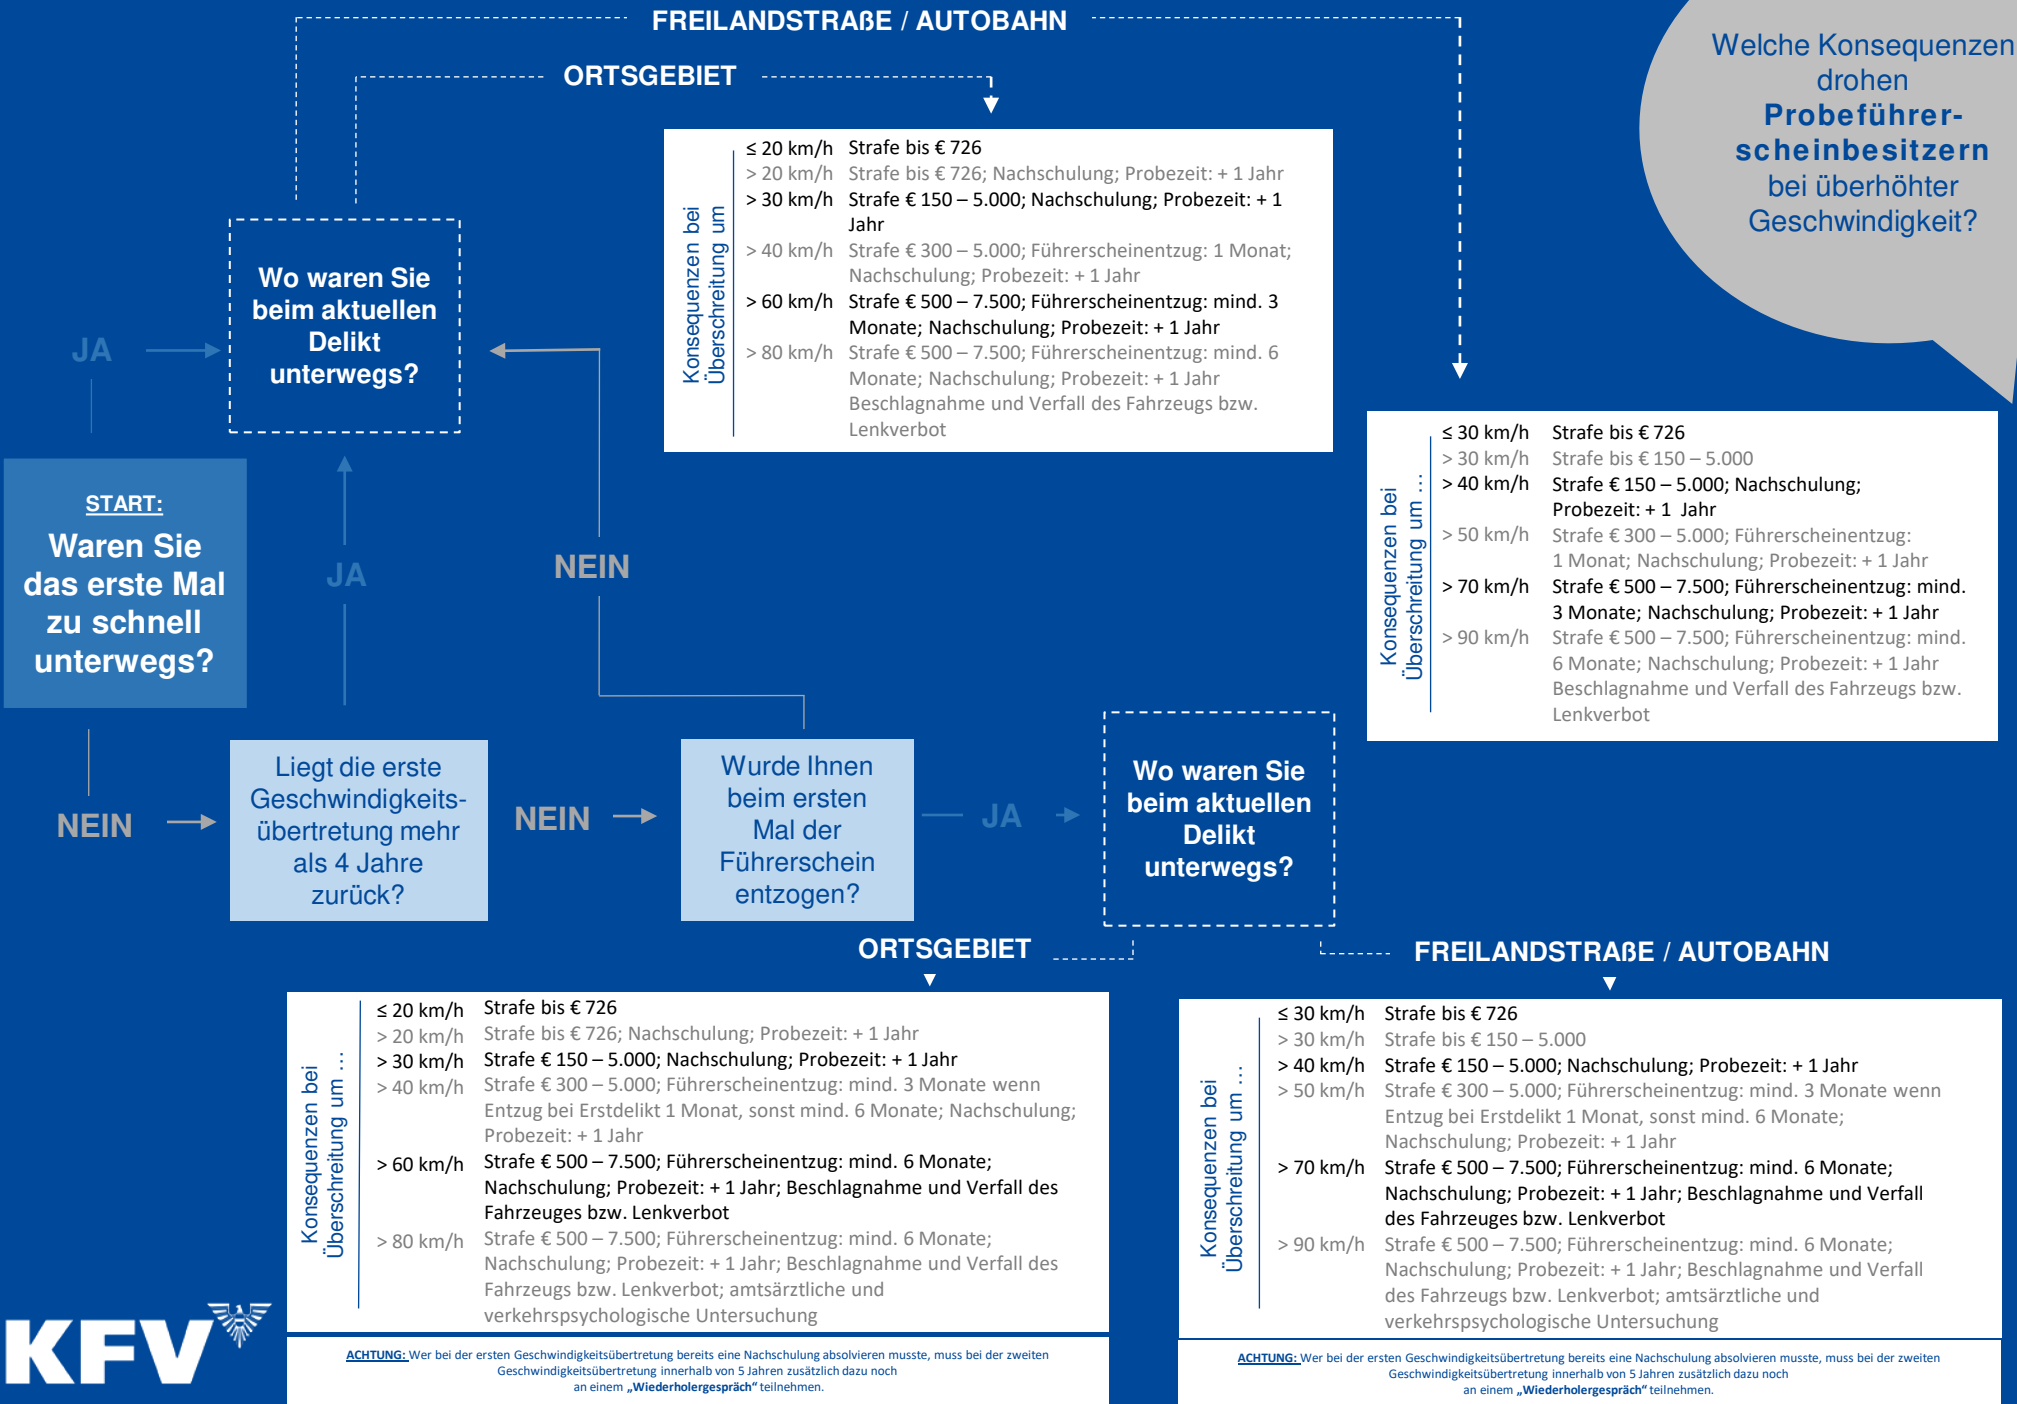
Welche Konsequenzen drohen Probeführerscheinbesitzern bei überhöhter Geschwindigkeit?

FREILANDSTRAßE / AUTOBAHN

ORTSGEBIET

Konsequenzen bei Überschreitung um

| | |
|---|---|
| ≤ 20 km/h | Strafe bis € 726 |
| > 20 km/h | Strafe bis € 726; Nachschulung; Probezeit: + 1 Jahr |
| > 30 km/h | Strafe € 150 – 5.000; Nachschulung; Probezeit: + 1 Jahr |
| > 40 km/h | Strafe € 300 – 5.000; Führerscheinentzug: 1 Monat; Nachschulung; Probezeit: + 1 Jahr |
| > 60 km/h | Strafe € 500 – 7.500; Führerscheinentzug: mind. 3 Monate; Nachschulung; Probezeit: + 1 Jahr |
| > 80 km/h | Strafe € 500 – 7.500; Führerscheinentzug: mind. 6 Monate; Nachschulung; Probezeit: + 1 Jahr Beschlagnahme und Verfall des Fahrzeugs bzw. Lenkverbot |

JA

Wo waren Sie beim aktuellen Delikt unterwegs?

Konsequenzen bei Überschreitung um ...

| | |
|---|---|
| ≤ 30 km/h | Strafe bis € 726 |
| > 30 km/h | Strafe bis € 150 – 5.000 |
| > 40 km/h | Strafe € 150 – 5.000; Nachschulung; Probezeit: + 1 Jahr |
| > 50 km/h | Strafe € 300 – 5.000; Führerscheinentzug: 1 Monat; Nachschulung; Probezeit: + 1 Jahr |
| > 70 km/h | Strafe € 500 – 7.500; Führerscheinentzug: mind. 3 Monate; Nachschulung; Probezeit: + 1 Jahr |
| > 90 km/h | Strafe € 500 – 7.500; Führerscheinentzug: mind. 6 Monate; Nachschulung; Probezeit: + 1 Jahr Beschlagnahme und Verfall des Fahrzeugs bzw. Lenkverbot |

START:
Waren Sie das erste Mal zu schnell unterwegs?

JA

NEIN

NEIN

Liegt die erste Geschwindigkeitsübertretung mehr als 4 Jahre zurück?

NEIN

Wurde Ihnen beim ersten Mal der Führerschein entzogen?

JA

Wo waren Sie beim aktuellen Delikt unterwegs?

ORTSGEBIET

FREILANDSTRAßE / AUTOBAHN

Konsequenzen bei Überschreitung um ...

| | |
|---|---|
| ≤ 20 km/h | Strafe bis € 726 |
| > 20 km/h | Strafe bis € 726; Nachschulung; Probezeit: + 1 Jahr |
| > 30 km/h | Strafe € 150 – 5.000; Nachschulung; Probezeit: + 1 Jahr |
| > 40 km/h | Strafe € 300 – 5.000; Führerscheinentzug: mind. 3 Monate wenn Entzug bei Erstdelikt 1 Monat, sonst mind. 6 Monate; Nachschulung; Probezeit: + 1 Jahr |
| > 60 km/h | Strafe € 500 – 7.500; Führerscheinentzug: mind. 6 Monate; Nachschulung; Probezeit: + 1 Jahr; Beschlagnahme und Verfall des Fahrzeuges bzw. Lenkverbot |
| > 80 km/h | Strafe € 500 – 7.500; Führerscheinentzug: mind. 6 Monate; Nachschulung; Probezeit: + 1 Jahr; Beschlagnahme und Verfall des Fahrzeugs bzw. Lenkverbot; amtsärztliche und verkehrspsychologische Untersuchung |

ACHTUNG: Wer bei der ersten Geschwindigkeitsübertretung bereits eine Nachschulung absolvieren musste, muss bei der zweiten Geschwindigkeitsübertretung innerhalb von 5 Jahren zusätzlich dazu noch an einem „Wiederholergespräch" teilnehmen.

Konsequenzen bei Überschreitung um ...

| | |
|---|---|
| ≤ 30 km/h | Strafe bis € 726 |
| > 30 km/h | Strafe bis € 150 – 5.000 |
| > 40 km/h | Strafe € 150 – 5.000; Nachschulung; Probezeit: + 1 Jahr |
| > 50 km/h | Strafe € 300 – 5.000; Führerscheinentzug: mind. 3 Monate wenn Entzug bei Erstdelikt 1 Monat, sonst mind. 6 Monate; Nachschulung; Probezeit: + 1 Jahr |
| > 70 km/h | Strafe € 500 – 7.500; Führerscheinentzug: mind. 6 Monate; Nachschulung; Probezeit: + 1 Jahr; Beschlagnahme und Verfall des Fahrzeuges bzw. Lenkverbot |
| > 90 km/h | Strafe € 500 – 7.500; Führerscheinentzug: mind. 6 Monate; Nachschulung; Probezeit: + 1 Jahr; Beschlagnahme und Verfall des Fahrzeugs bzw. Lenkverbot; amtsärztliche und verkehrspsychologische Untersuchung |

ACHTUNG: Wer bei der ersten Geschwindigkeitsübertretung bereits eine Nachschulung absolvieren musste, muss bei der zweiten Geschwindigkeitsübertretung innerhalb von 5 Jahren zusätzlich dazu noch an einem „Wiederholergespräch" teilnehmen.

KFV